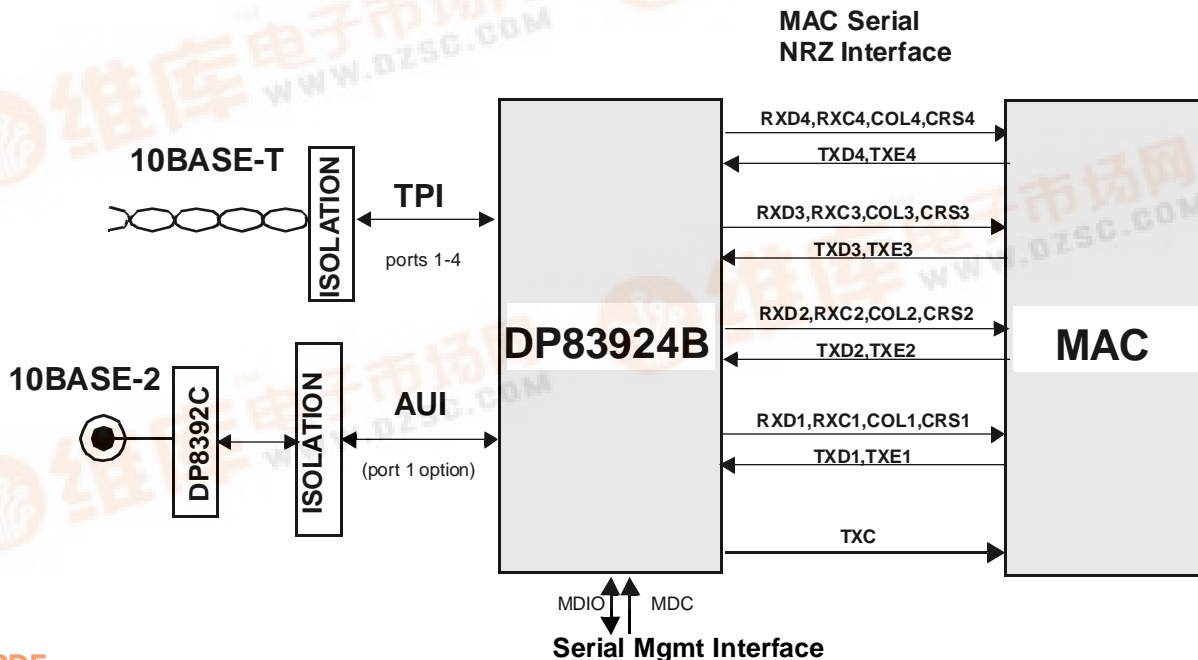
MAC Serial
NRZ Interface

10BASE-T

ISOLATION

TPI

ports 1-4

DP83924B

RXD4,RXC4,COL4,CRS4

TXD4,TXE4

RXD3,RXC3,COL3,CRS3

TXD3,TXE3

RXD2,RXC2,COL2,CRS2

TXD2,TXE2

RXD1,RXC1,COL1,CRS1

TXD1,TXE1

TXC

MAC

10BASE-2

DP8392C

ISOLATION

AUI

(port 1 option)

MDIO

MDC

Serial Mgmt Interface

维库电子市场网 WWW.DZSC.COM